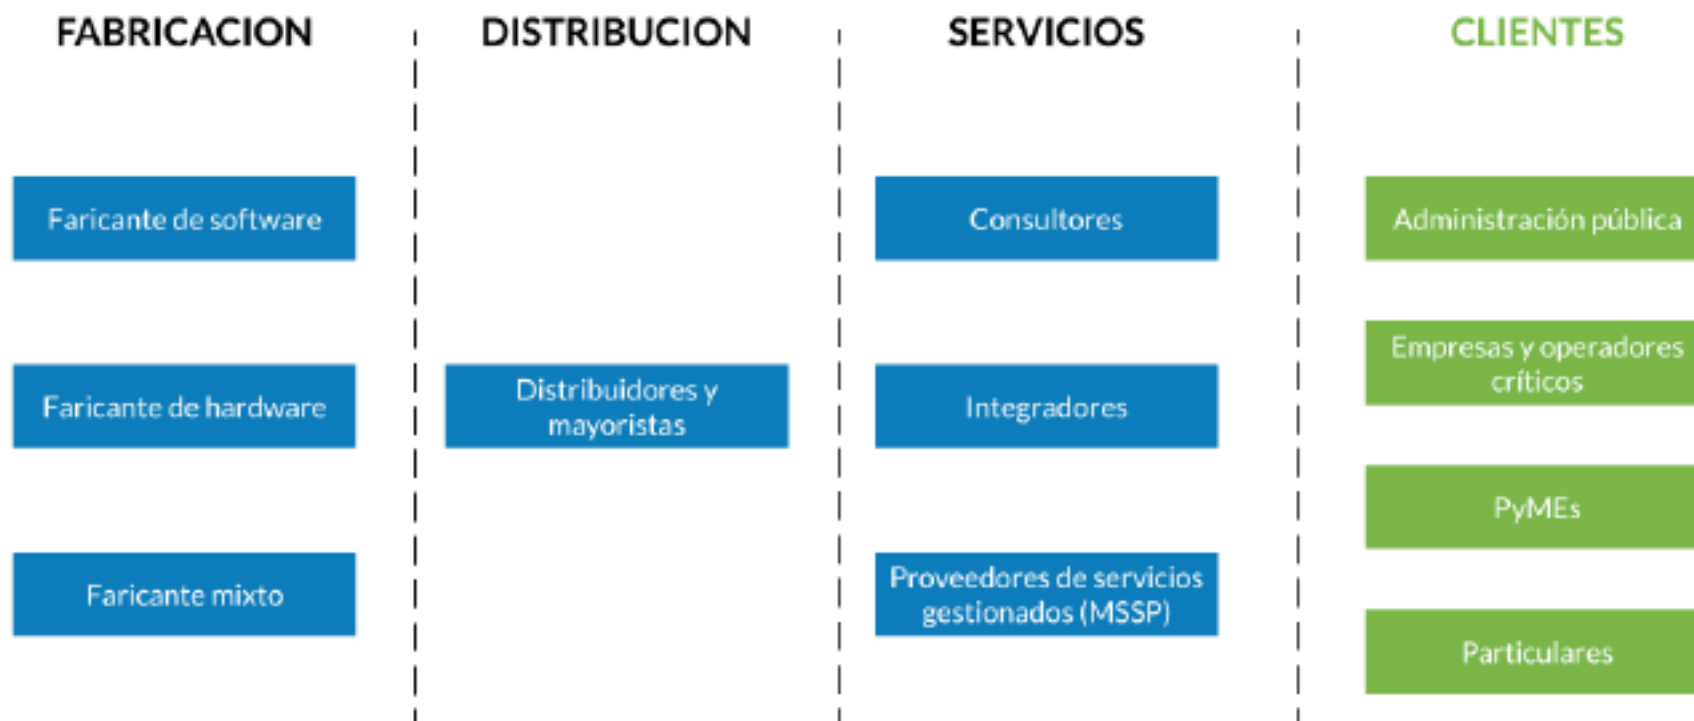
FABRICACION

Faricante de software

Faricante de hardware

Faricante mixto

DISTRIBUCION

Distribuidores y mayoristas

SERVICIOS

Consultores

Integradores

Proveedores de servicios gestionados (MSSP)

CLIENTES

Administración pública

Empresas y operadores críticos

PyMEs

Particulares